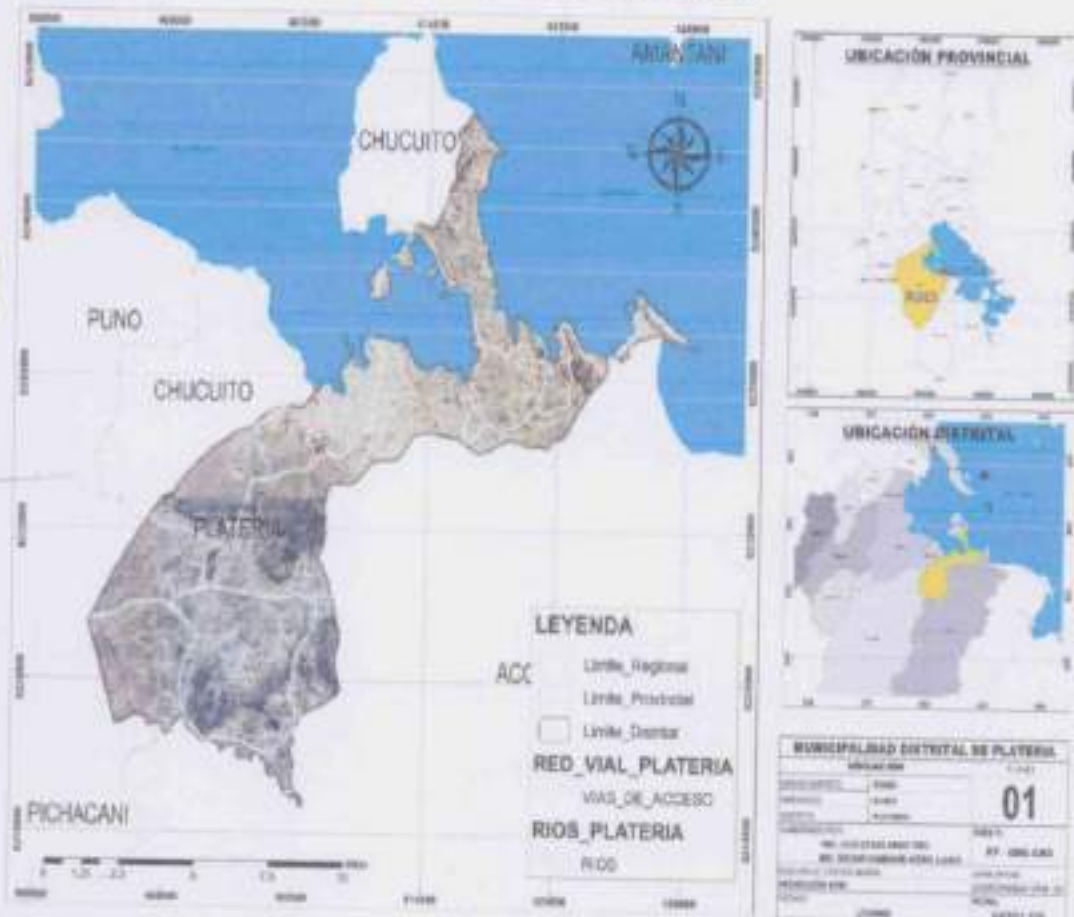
AMANTANI

CHUCUITO

PUNO

CHUCUITO

PLATERIA

ACC

PICHACANI

0 1.25 2.5 5 7.5 10

LEYENDA

Limite_Regional

Limite_Provincial

Limite_Distrital

RED_VIAL_PLATERIA

VIAS_DE_ACCESO

RIOS_PLATERIA

RIOS

UBICACIÓN PROVINCIAL

UBICACIÓN DISTRITAL

MUNICIPALIDAD DISTRITAL DE PLATERIA

01

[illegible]